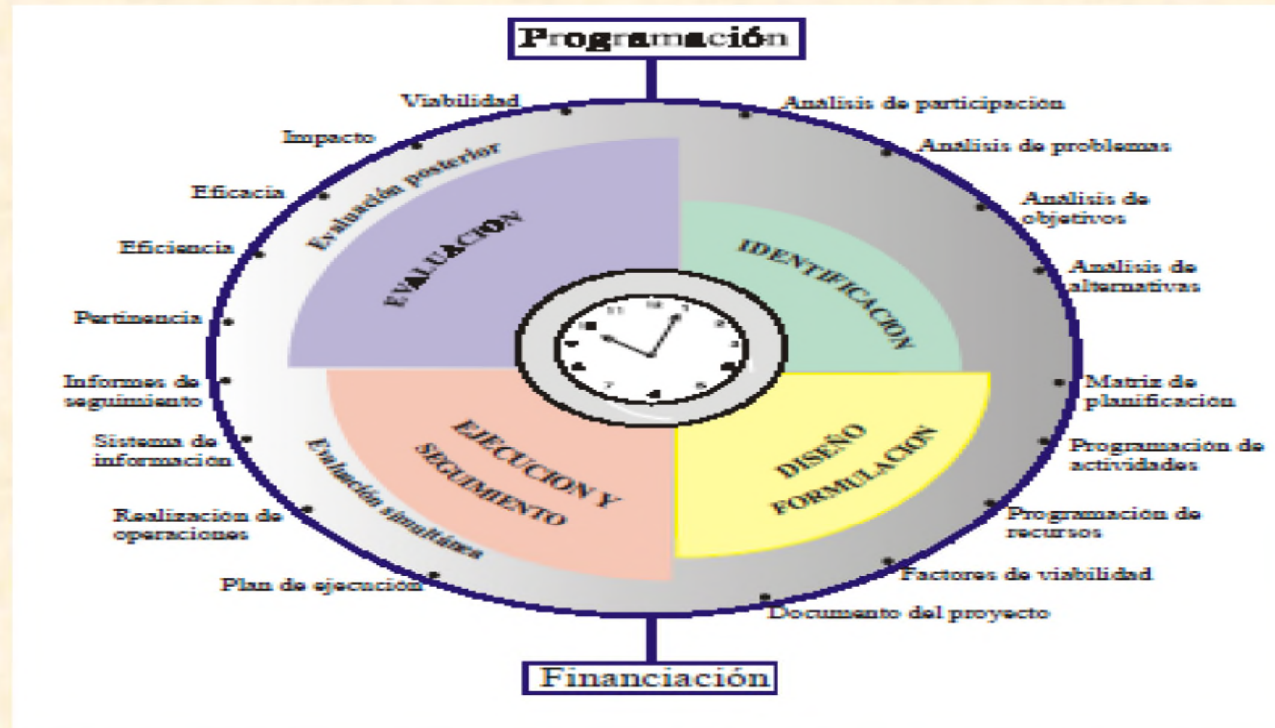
Programación

Viabilidad

Impacto

Eficacia

Eficiencia

Pertinencia

Informes de seguimiento

Sistema de información

Realización de operaciones

Plan de ejecución

Evaluación posterior

EVALUACIÓN

IDENTIFICACIÓN

EJECUCIÓN Y SEGUIMIENTO

Evaluación simultánea

DISEÑO FORMULACIÓN

Análisis de participación

Análisis de problemas

Análisis de objetivos

Análisis de alternativas

Matriz de planificación

Programación de actividades

Programación de recursos

Factores de viabilidad

Documento del proyecto

Financiación